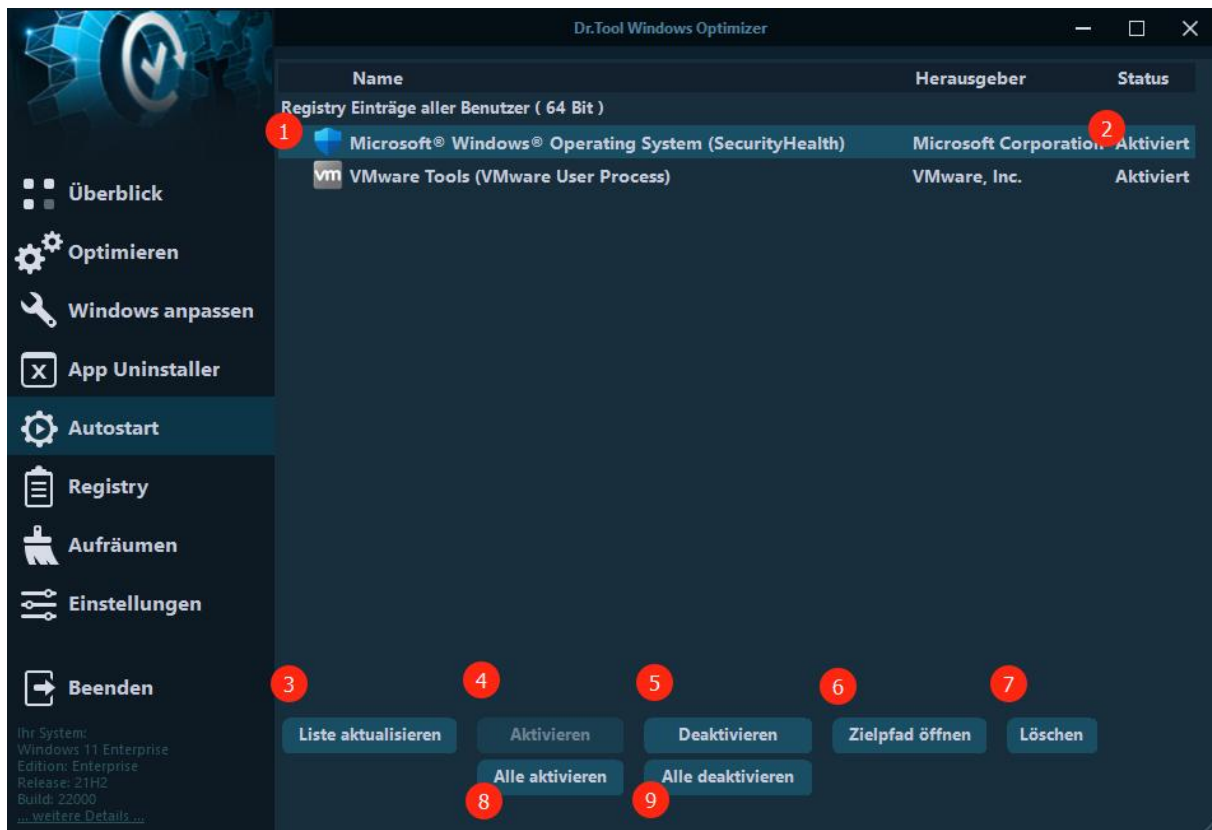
Dr.Tool Windows Optimizer

Name | Herausgeber | Status

Registry Einträge aller Benutzer ( 64 Bit )

1

Microsoft® Windows® Operating System (SecurityHealth) Microsoft Corporation 2 Aktiviert

VMware Tools (VMware User Process) VMware, Inc. Aktiviert

Überblick
Optimieren
Windows anpassen
App Uninstaller
Autostart
Registry
Aufräumen
Einstellungen

Beenden

Ihr System:
Windows 11 Enterprise
Edition: Enterprise
Release: 21H2
Build: 22000
... weitere Details ...

3 4 5 6 7

Liste aktualisieren
Aktivieren
Deaktivieren
Zielpfad öffnen
Löschen
Alle aktivieren
Alle deaktivieren

8 9